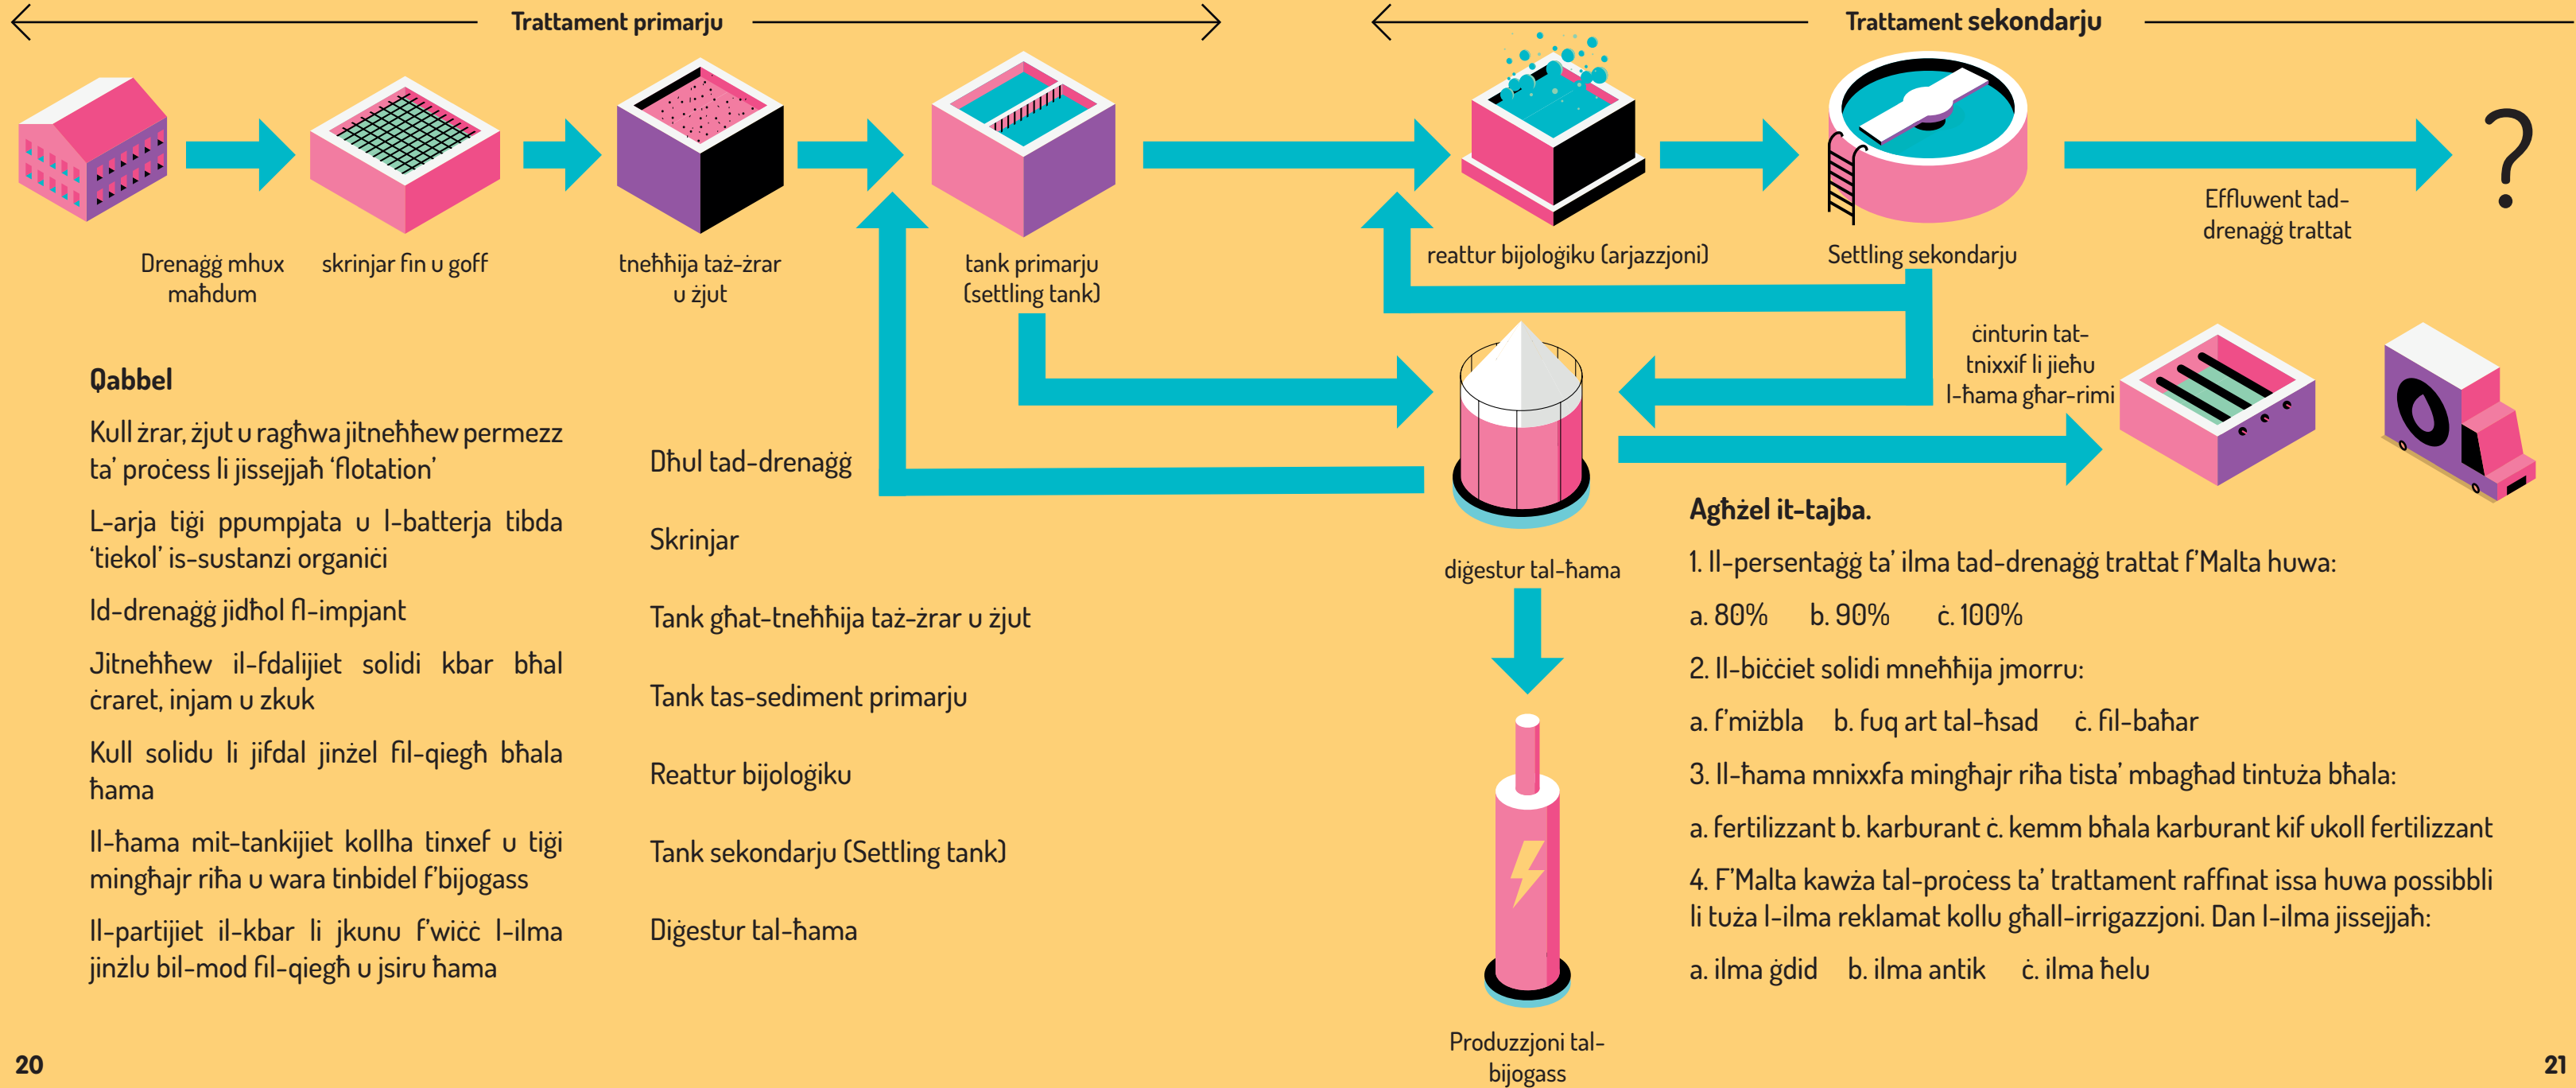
Trattament primarju

Trattament sekondarju

Drenaġġ mhux maħdum

skrinjar fin u goff

tneħħija taż-żrar u żjut

tank primarju (settling tank)

reattur bijoloġiku (arjazzjoni)

Settling sekondarju

Effluwent tad-drenaġġ trattat

?

ċinturin tat-tnixxif li jieħu l-ħama għar-rimi

diġestur tal-ħama

Produzzjoni tal-bijogass

Qabbel

Kull żrar, żjut u ragħwa jitneħħew permezz ta' proċess li jissejjaħ 'flotation'

L-arja tiġi ppumpjata u l-batterja tibda 'tiekol' is-sustanzi organiċi

Id-drenaġġ jidħol fl-impjant

Jitneħħew il-fdalijiet solidi kbar bħal ċraret, injam u zkuk

Kull solidu li jifdal jinżel fil-qiegħ bħala ħama

Il-ħama mit-tankijiet kollha tinxef u tiġi mingħajr riħa u wara tinbidel f'bijogass

Il-partijiet il-kbar li jkunu f'wiċċ l-ilma jinżlu bil-mod fil-qiegħ u jsiru ħama

Dħul tad-drenaġġ

Skrinjar

Tank għat-tneħħija taż-żrar u żjut

Tank tas-sediment primarju

Reattur bijoloġiku

Tank sekondarju (Settling tank)

Diġestur tal-ħama

Agħżel it-tajba.

1. Il-persentaġġ ta' ilma tad-drenaġġ trattat f'Malta huwa:

a. 80% b. 90% ċ. 100%

2. Il-biċċiet solidi mneħħija jmorru:

a. f'miżbla b. fuq art tal-ħsad ċ. fil-baħar

3. Il-ħama mnixxfa mingħajr riħa tista' mbagħad tintuża bħala:

a. fertilizzant b. karburant ċ. kemm bħala karburant kif ukoll fertilizzant

4. F'Malta kawża tal-proċess ta' trattament raffinat issa huwa possibbli li tuża l-ilma reklamat kollu għall-irrigazzjoni. Dan l-ilma jissejjaħ:

a. ilma ġdid b. ilma antik ċ. ilma ħelu

20

21